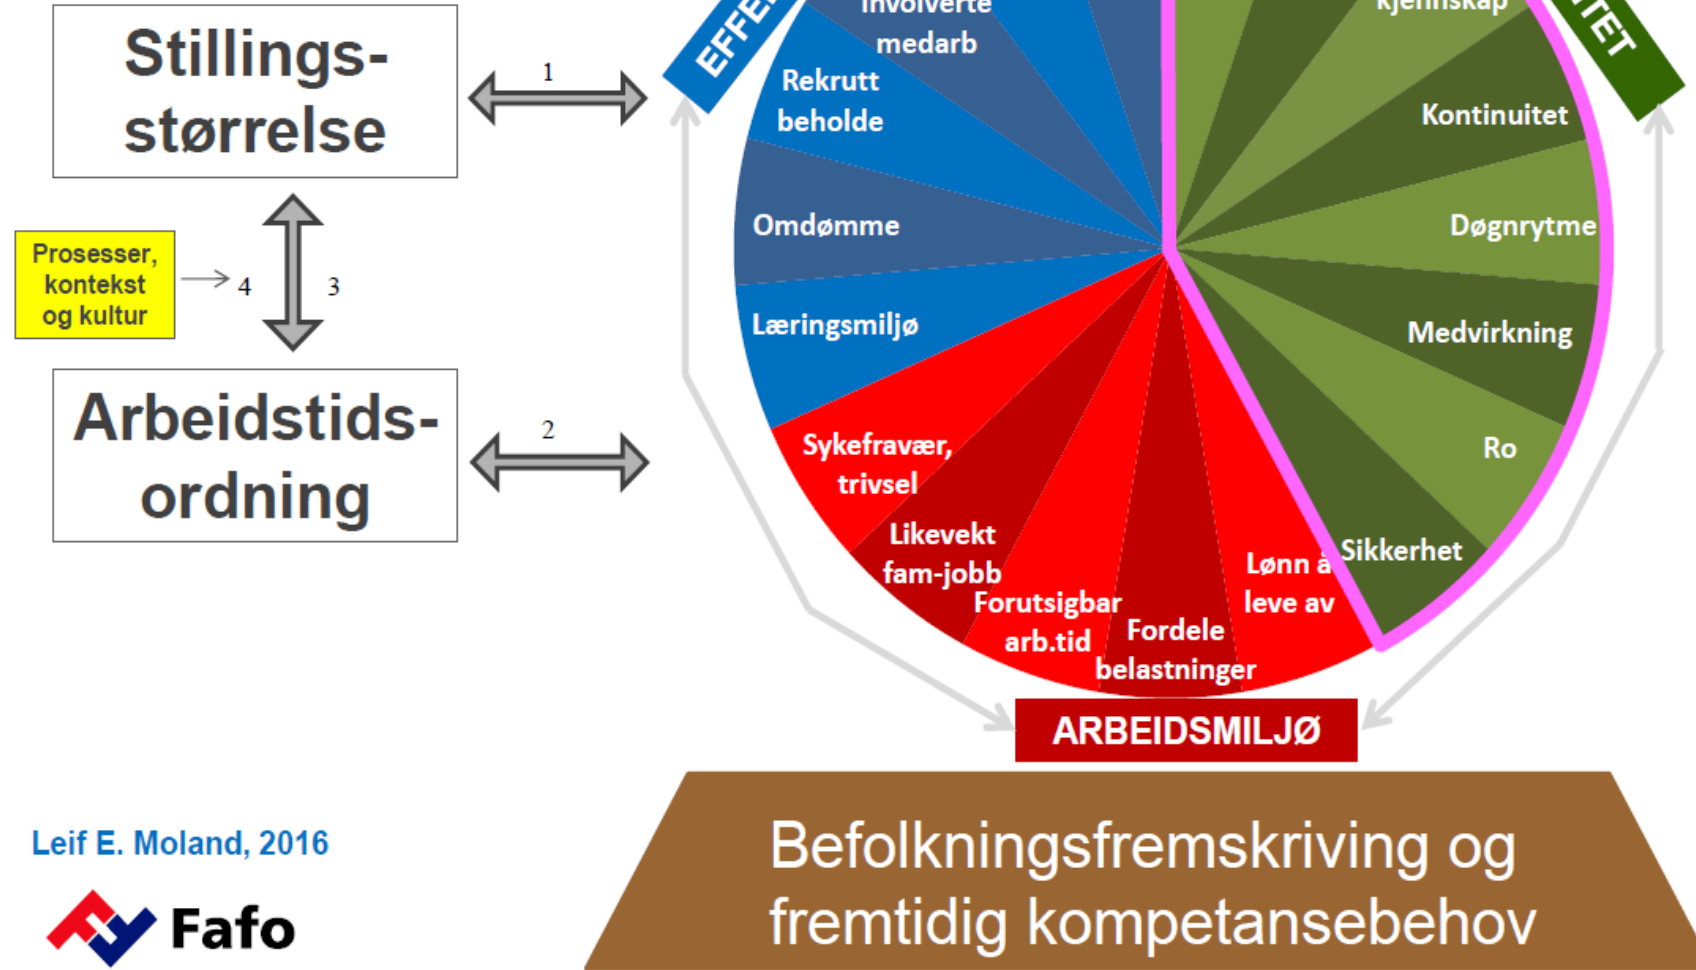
Stillingsstørrelse

1

Prosesser, kontekst og kultur

4

3

Arbeidstidsordning

2

EFFE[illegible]

involverte medarb

Rekrutt beholde

Omdømme

Læringsmiljø

Sykefravær, trivsel

Likevekt fam-jobb

Forutsigbar arb.tid

Fordele belastninger

Lønn å leve av

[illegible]kjennskap

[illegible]TET

Kontinuitet

Døgnrytme

Medvirkning

Ro

Sikkerhet

ARBEIDSMILJØ

Leif E. Moland, 2016

Fafo

Befolkningsfremskriving og fremtidig kompetansebehov